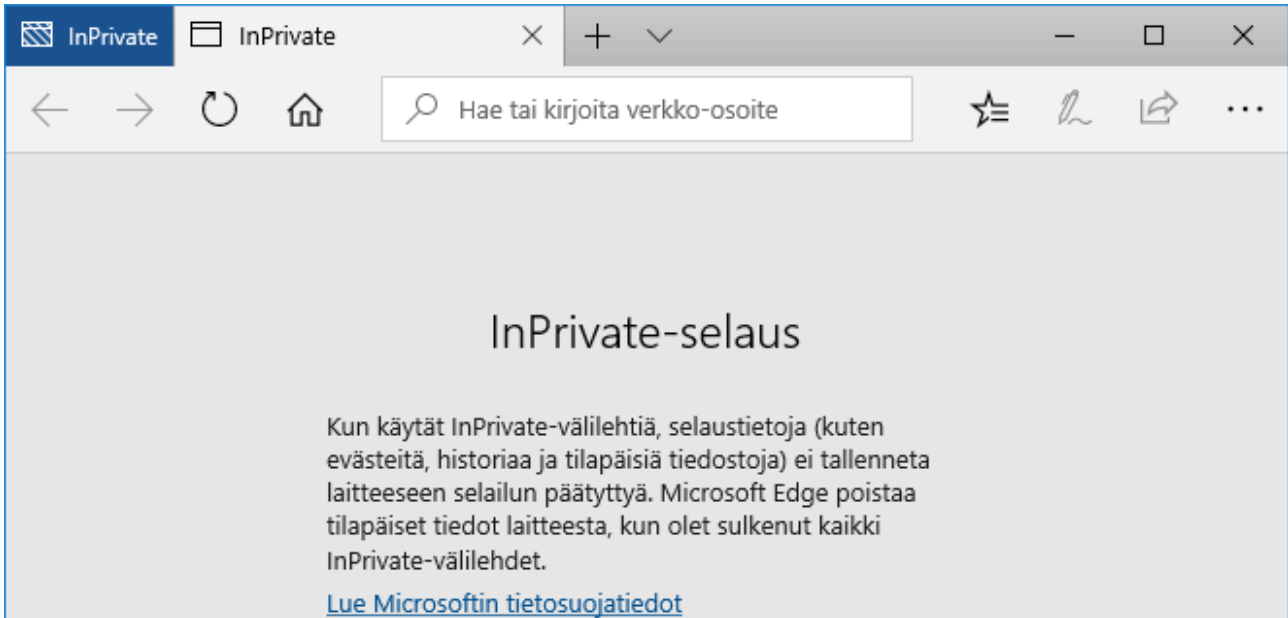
InPrivate

InPrivate

Hae tai kirjoita verkko-osoite

InPrivate-selaus

Kun käytät InPrivate-välilehtiä, selaustietoja (kuten evästeitä, historiaa ja tilapäisiä tiedostoja) ei tallenneta laitteeseen selailun päätyttyä. Microsoft Edge poistaa tilapäiset tiedot laitteesta, kun olet sulkenut kaikki InPrivate-välilehdet.

Lue Microsoftin tietosuojatiedot